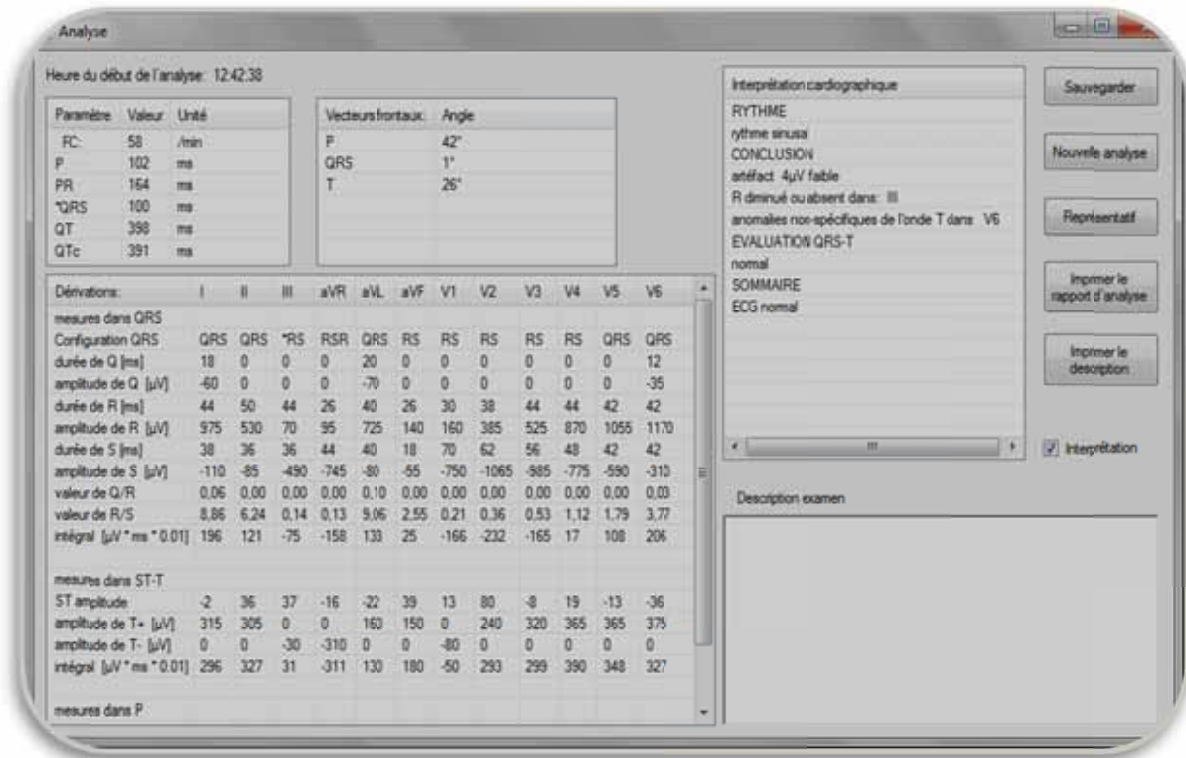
Analyse

Heure du début de l'analyse: 12:42:38

| Paramètre | Valeur | Unité |
|---|---|---|
| FC: | 58 | /min |
| P | 102 | ms |
| PR | 164 | ms |
| *QRS | 100 | ms |
| QT | 398 | ms |
| QTc | 391 | ms |

| Vecteurs frontaux: | Angle |
|---|---|
| P | 42° |
| QRS | 1° |
| T | 26° |

| Dérivations: | I | II | III | aVR | aVL | aVF | V1 | V2 | V3 | V4 | V5 | V6 |
|---|---|---|---|---|---|---|---|---|---|---|---|---|
| mesures dans QRS | | | | | | | | | | | | |
| Configuration QRS | QRS | QRS | *RS | RSR | QRS | RS | RS | RS | RS | RS | QRS | QRS |
| durée de Q [ms] | 18 | 0 | 0 | 0 | 20 | 0 | 0 | 0 | 0 | 0 | 0 | 12 |
| amplitude de Q [µV] | -60 | 0 | 0 | 0 | -70 | 0 | 0 | 0 | 0 | 0 | 0 | -35 |
| durée de R [ms] | 44 | 50 | 44 | 26 | 40 | 26 | 30 | 38 | 44 | 44 | 42 | 42 |
| amplitude de R [µV] | 975 | 530 | 70 | 95 | 725 | 140 | 160 | 385 | 525 | 870 | 1055 | 1170 |
| durée de S [ms] | 38 | 36 | 36 | 44 | 40 | 18 | 70 | 62 | 56 | 48 | 42 | 42 |
| amplitude de S [µV] | -110 | -85 | -490 | -745 | -80 | -55 | -750 | -1065 | -985 | -775 | -590 | -310 |
| valeur de Q/R | 0,06 | 0,00 | 0,00 | 0,00 | 0,10 | 0,00 | 0,00 | 0,00 | 0,00 | 0,00 | 0,00 | 0,03 |
| valeur de R/S | 8,86 | 6,24 | 0,14 | 0,13 | 9,06 | 2,55 | 0,21 | 0,36 | 0,53 | 1,12 | 1,79 | 3,77 |
| intégral [µV * ms * 0.01] | 196 | 121 | -75 | -158 | 133 | 25 | -166 | -232 | -165 | 17 | 108 | 206 |
| mesures dans ST-T | | | | | | | | | | | | |
| ST amplitude | -2 | 36 | 37 | -16 | -22 | 39 | 13 | 80 | -8 | 19 | -13 | -36 |
| amplitude de T+ [µV] | 315 | 305 | 0 | 0 | 160 | 150 | 0 | 240 | 320 | 365 | 365 | 375 |
| amplitude de T- [µV] | 0 | 0 | -30 | -310 | 0 | 0 | -80 | 0 | 0 | 0 | 0 | 0 |
| intégral [µV * ms * 0.01] | 296 | 327 | 31 | -311 | 130 | 180 | -50 | 293 | 299 | 390 | 348 | 327 |
| mesures dans P | | | | | | | | | | | | |

Interprétation cardiographique
RYTHME
rythme sinusal
CONCLUSION
artéfact 4µV faible
R diminué ou absent dans: III
anomalies non-spécifiques de l'onde T dans V6
EVALUATION QRS-T
normal
SOMMAIRE
ECG normal

Sauvegarder
Nouvelle analyse
Représentatif
Imprimer le rapport d'analyse
Imprimer le description
Interprétation

Description examen